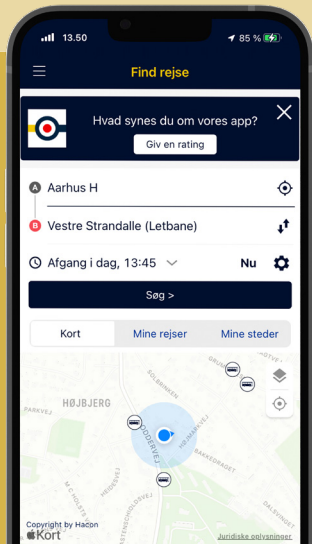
13.50
85 %

Find rejse

Hvad synes du om vores app?
Giv en rating

A Aarhus H
B Vestre Strandalle (Letbane)

Afgang i dag, 13:45
Nu

Søg >

Kort
Mine rejser
Mine steder

HØJBJERG
ODDERVEJ
HØRHAVEVEJ
SOLBRINKEN
PARKVEJ
RANKEGADE
M.C. HOLSTS
DALSVEJ

Copyright by Hacon
Kort
Juridiske oplysninger